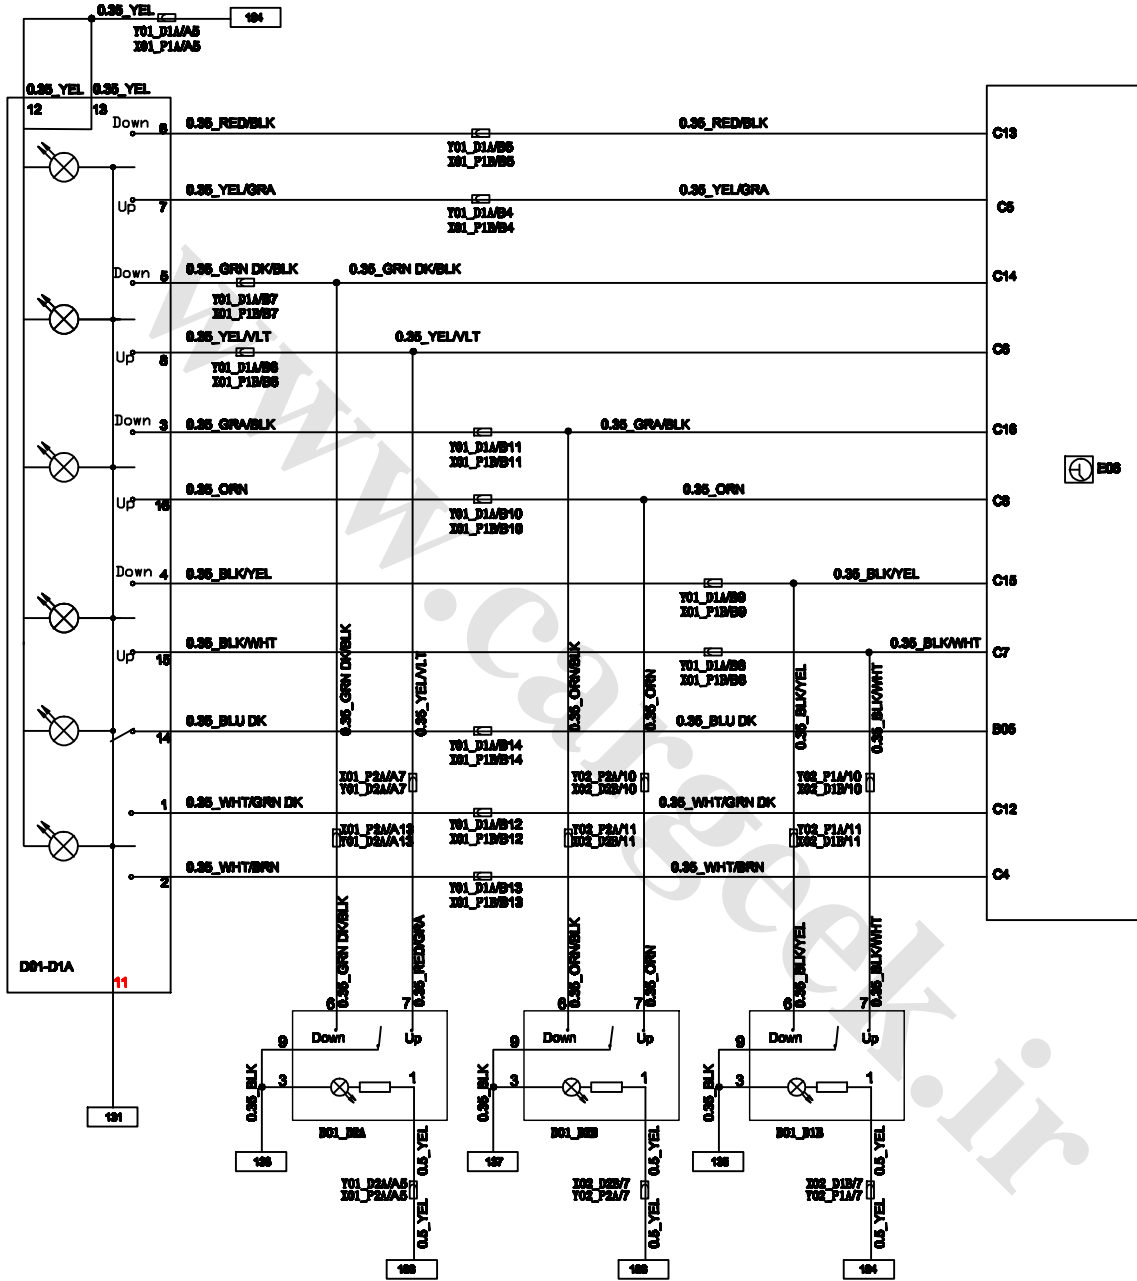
0.35_YEL
184
Y01_D1A/A5
X01_P1A/A5
0.35_YEL 0.35_YEL
12 13
Down 6 0.35_RED/BLK
Y01_D1A/B5
X01_P1B/B5
0.35_RED/BLK C13
Up 7 0.35_YEL/GRA
Y01_D1A/B4
X01_P1B/B4
0.35_YEL/GRA C5
Down 5 0.35_GRN DK/BLK 0.35_GRN DK/BLK C14
Y01_D1A/B7
X01_P1B/B7
Up 8 0.35_YEL/VLT 0.35_YEL/VLT C6
Y01_D1A/B8
X01_P1B/B8
Down 3 0.35_GRA/BLK
Y01_D1A/B11
X01_P1B/B11
0.35_GRA/BLK C16
E05
Up 16 0.35_ORN
Y01_D1A/B10
X01_P1B/B10
0.35_ORN C8
Down 4 0.35_BLK/YEL 0.35_BLK/YEL C15
Y01_D1A/B9
X01_P1B/B9
Up 15 0.35_BLK/WHT 0.35_BLK/WHT C7
Y01_D1A/B6
X01_P1B/B6
0.35_GRN DK/BLK
0.35_YEL/VLT
0.35_ORN/BLK
0.35_ORN
0.35_BLK/YEL
0.35_BLK/WHT
14 0.35_BLU DK
Y01_D1A/B14
X01_P1B/B14
0.35_BLU DK B05
X01_P2A/A7
Y01_D2A/A7
Y02_P2A/10
X02_D2B/10
Y02_P1A/10
X02_D1B/10
1 0.35_WHT/GRN DK 0.35_WHT/GRN DK C12
X01_P2A/A13
Y01_D2A/A13
Y01_D1A/B12
X01_P1B/B12
Y02_P2A/11
X02_D2B/11
Y02_P1A/11
X02_D1B/11
2 0.35_WHT/BRN 0.35_WHT/BRN C4
Y01_D1A/B13
X01_P1B/B13
D01-D1A
11
0.35_GRN DK/BLK
0.35_RED/GRA
0.35_ORN/BLK
0.35_ORN
0.35_BLK/YEL
0.35_BLK/WHT
6 7 6 7 6 7
9 Down Up 9 Down Up 9 Down Up
3 1 3 1 3 1
0.35_BLK 0.35_BLK 0.35_BLK
D01_D2A D01_D2B D01_D1B
131
136 137 136
0.5_YEL 0.5_YEL 0.5_YEL
Y01_D2A/A5
X01_P2A/A5
X02_D2B/7
Y02_P2A/7
X02_D1B/7
Y02_P1A/7
0.5_YEL 0.5_YEL 0.5_YEL
186 186 184
www.cargeek.ir